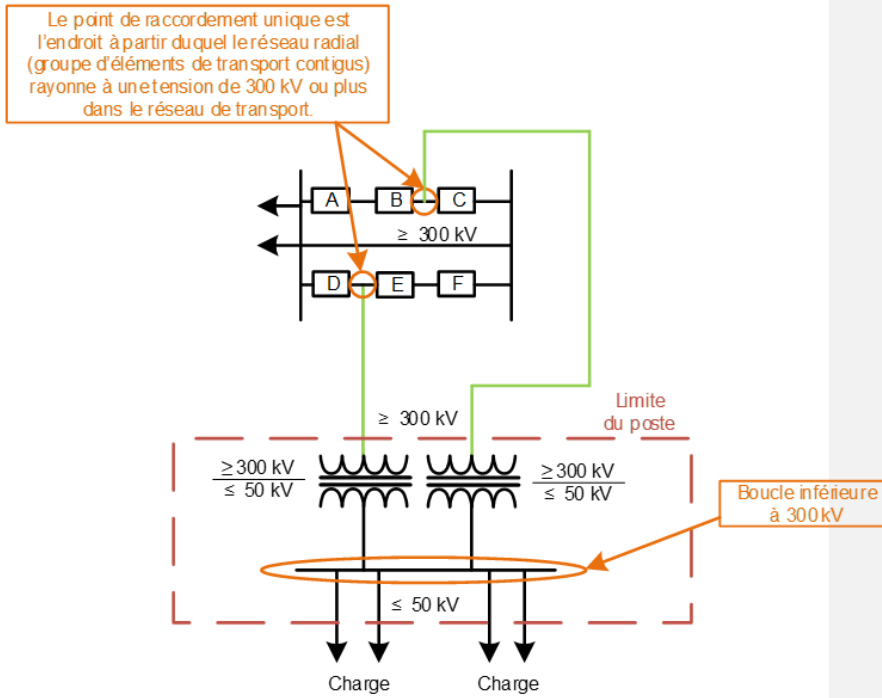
Le point de raccordement unique est l'endroit à partir duquel le réseau radial (groupe d'éléments de transport contigus) rayonne à une tension de 300 kV ou plus dans le réseau de transport.

A
B
C
≥ 300 kV
D
E
F

≥ 300 kV

Limite du poste

$\frac{\geq 300 \text{ kV}}{\leq 50 \text{ kV}}$

$\frac{\geq 300 \text{ kV}}{\leq 50 \text{ kV}}$

Boucle inférieure à 300 kV

≤ 50 kV

Charge
Charge